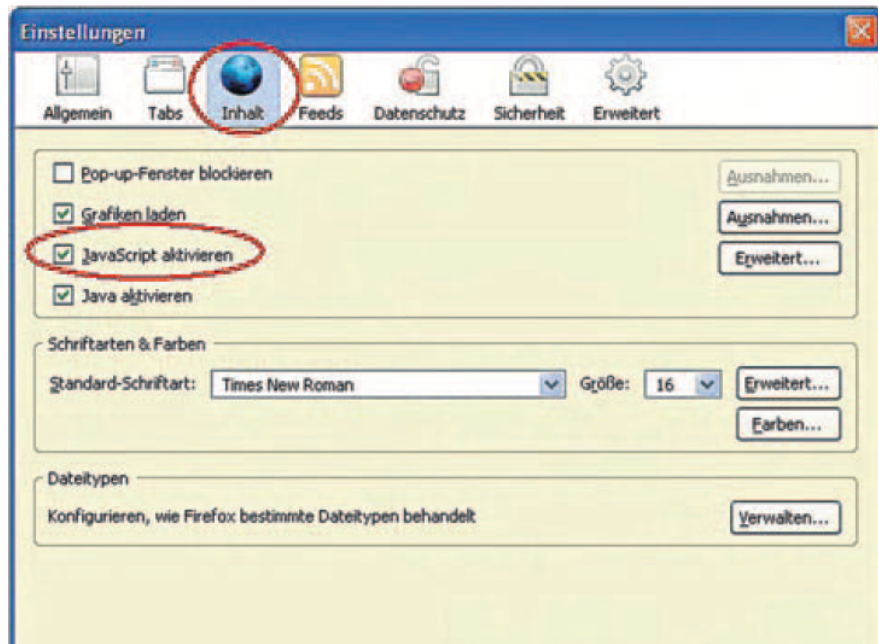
Einstellungen

Allgemein Tabs Inhalt Feeds Datenschutz Sicherheit Erweitert

Pop-up-Fenster blockieren
Ausnahmen...

Grafiken laden
Ausnahmen...

JavaScript aktivieren
Erweitert...

Java aktivieren

Schriftarten & Farben

Standard-Schriftart: Times New Roman
Größe: 16
Erweitert...
Farben...

Dateitypen

Konfigurieren, wie Firefox bestimmte Dateitypen behandelt
Verwalten...